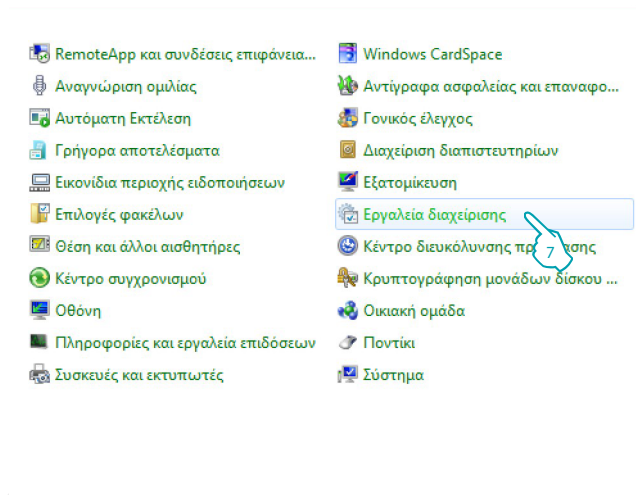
RemoteApp και συνδέσεις επιφάνεια...
Αναγνώριση ομιλίας
Αυτόματη Εκτέλεση
Γρήγορα αποτελέσματα
Εικονίδια περιοχής ειδοποιήσεων
Επιλογές φακέλων
Θέση και άλλοι αισθητήρες
Κέντρο συγχρονισμού
Οθόνη
Πληροφορίες και εργαλεία επιδόσεων
Συσκευές και εκτυπωτές

Windows CardSpace
Αντίγραφα ασφαλείας και επαναφο...
Γονικός έλεγχος
Διαχείριση διαπιστευτηρίων
Εξατομίκευση
Εργαλεία διαχείρισης
Κέντρο διευκόλυνσης πρ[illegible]
Κρυπτογράφηση μονάδων δίσκου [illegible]
Οικιακή ομάδα
Ποντίκι
Σύστημα

7